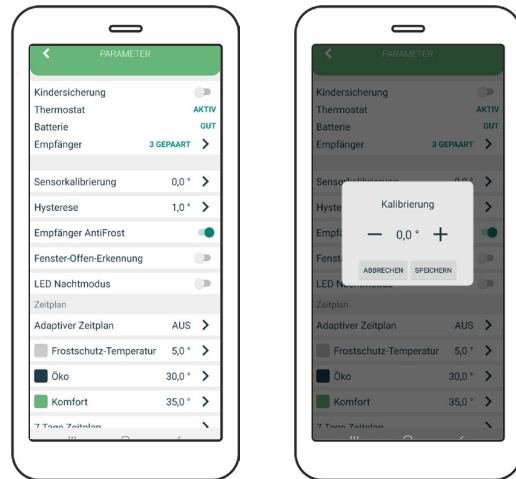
PARAMETER

Kindersicherung
Thermostat AKTIV
Batterie GUT
Empfänger 3 GEPAART

Sensorkalibrierung 0,0 °
Hysterese 1,0 °
Empfänger AntiFrost
Fenster-Offen-Erkennung
LED Nachtmodus
Zeitplan
Adaptiver Zeitplan AUS
Frostschutz-Temperatur 5,0 °
Öko 30,0 °
Komfort 35,0 °
7 Tage Zeitplan

PARAMETER

Kindersicherung
Thermostat AKTIV
Batterie GUT
Empfänger 3 GEPAART
Sensorkalibrierung
Hysterese
Empfänger
Fenster
LED Nachtmodus
Zeitplan
Adaptiver Zeitplan AUS
Frostschutz-Temperatur 5,0 °
Öko 30,0 °
Komfort 35,0 °
7 Tage Zeitplan

Kalibrierung
— 0,0 ° +
ABBRECHEN SPEICHERN